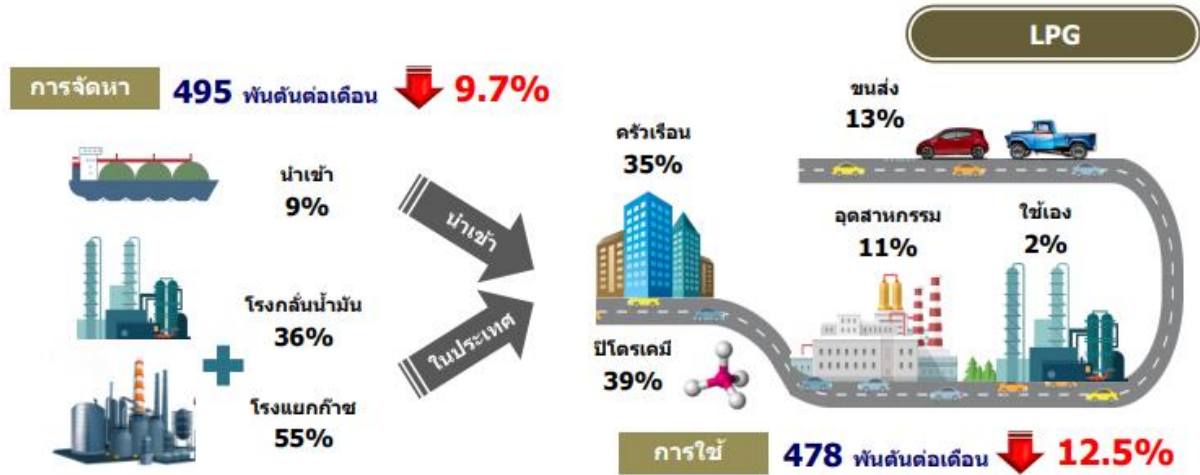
LPG

การจัดหา 495 พันตันต่อเดือน 9.7%

นำเข้า
9%

โรงกลั่นน้ำมัน
36%

โรงแยกก๊าซ
55%

นำเข้า

ในประเทศ

ครัวเรือน
35%

ขนส่ง
13%

อุตสาหกรรม
11%

ใช้เอง
2%

ปิโตรเคมี
39%

การใช้ 478 พันตันต่อเดือน 12.5%